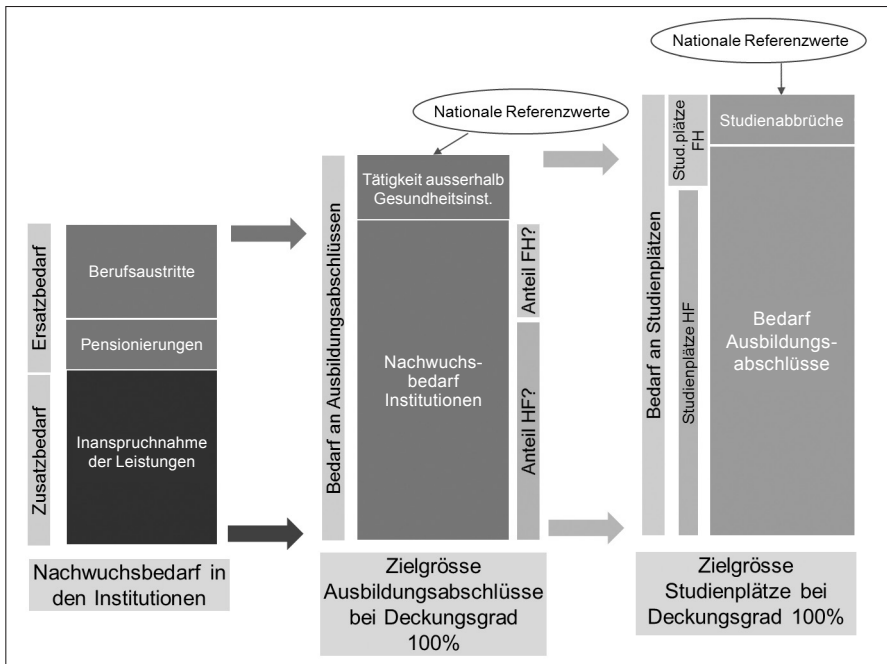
Ersatzbedarf

Berufsaustritte

Pensionierungen

Zusatzbedarf

Inanspruchnahme der Leistungen

Nachwuchsbedarf in den Institutionen

Nationale Referenzwerte

Bedarf an Ausbildungsabschlüssen

Tätigkeit ausserhalb Gesundheitsinst.

Nachwuchs-bedarf Institutionen

Anteil FH?

Anteil HF?

Zielgrösse Ausbildungsabschlüsse bei Deckungsgrad 100%

Nationale Referenzwerte

Bedarf an Studienplätzen

Stud.plätze FH

Studienplätze HF

Studienabbrüche

Bedarf Ausbildungs-abschlüsse

Zielgrösse Studienplätze bei Deckungsgrad 100%